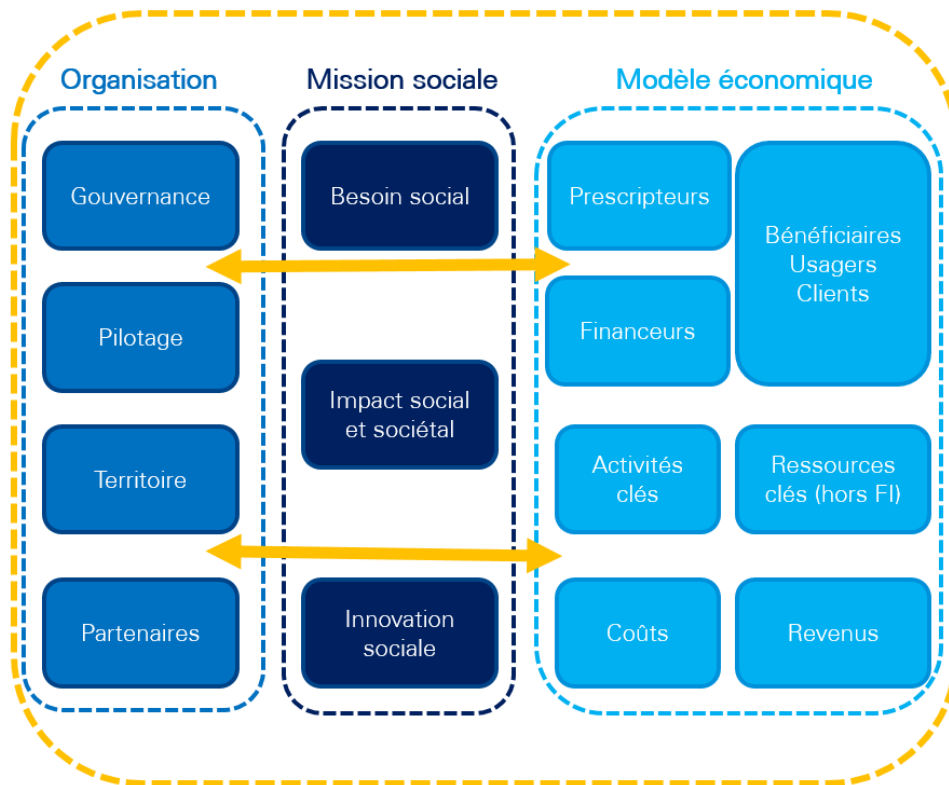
Organisation

Gouvernance

Pilotage

Territoire

Partenaires

Mission sociale

Besoin social

Impact social et sociétal

Innovation sociale

Modèle économique

Prescripteurs

Financeurs

Bénéficiaires
Usagers
Clients

Activités clés

Ressources clés (hors FI)

Coûts

Revenus